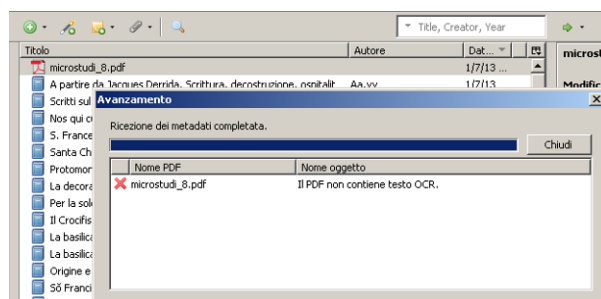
Title, Creator, Year

| Titolo | Autore | Dat... |
|---|---|---|
| microstudi_8.pdf | | 1/7/13 ... |
| A partire da Jacques Derrida. Scrittura, decostruzione, ospitalit... | Aa.vv | 1/7/13 |
| Scritti sul | | |
| Nos qui c | | |
| S. France | | |
| Santa Ch | | |
| Protomor | | |
| La decora | | |
| Per la sol | | |
| Il Crocifis | | |
| La basilica | | |
| La basilica | | |
| Origine e | | |
| Sō Franci | | |

microst

Modific

Avanzamento

Ricezione dei metadati completata.

Chiudi

| Nome PDF | Nome oggetto |
|---|---|
| microstudi_8.pdf | Il PDF non contiene testo OCR. |